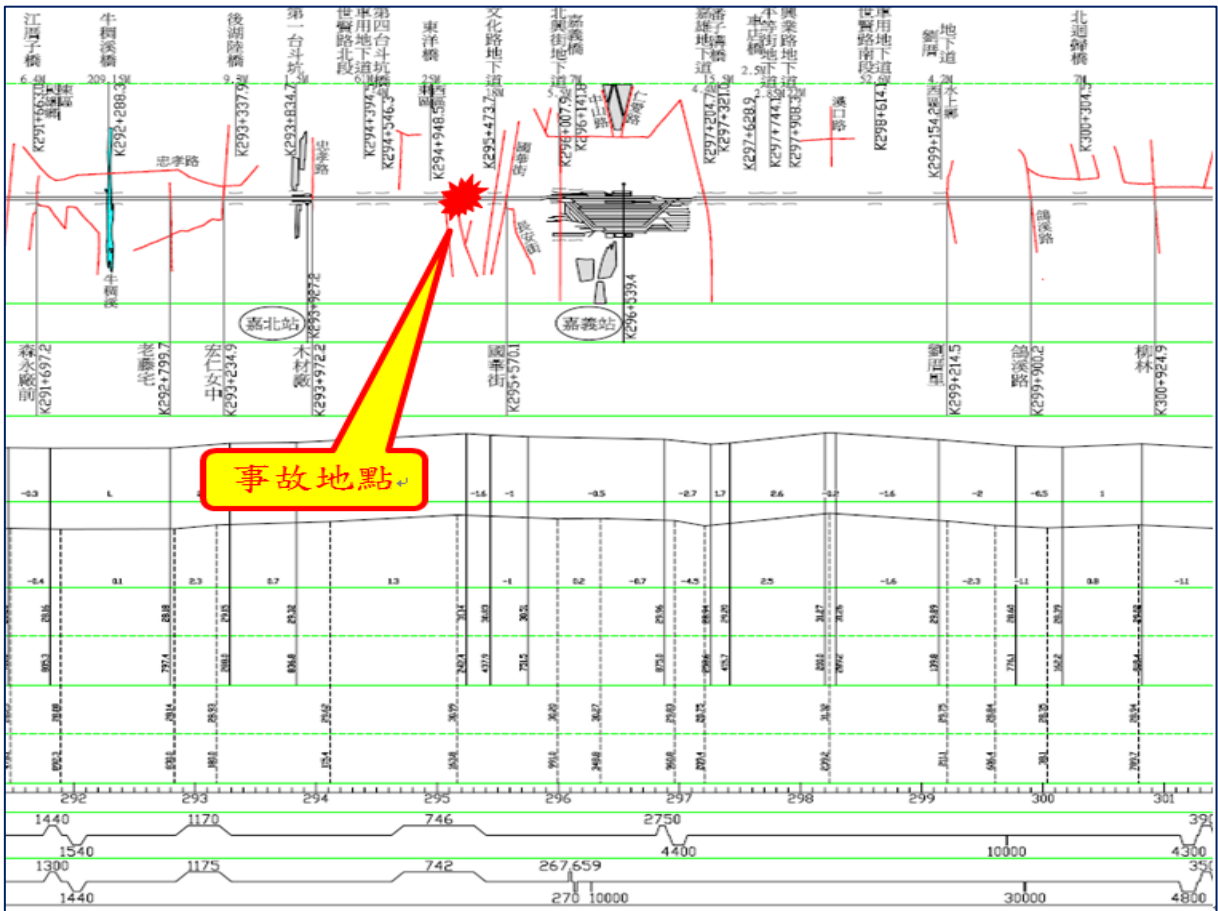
江厝子橋
6.4M
K291+663.0

牛稠溪橋
209.15M
K292+288.3

後湖陸橋
9.3M
K293+337.9

第一台斗坑
1.5M
K293+834.7

第四台斗坑橋
車用地下道
世賢路北段
6.0M
K294+394.5
K294+546.3

東洋橋
2.5M
K294+948.5

文化路地下道
18M
K295+473.7

北興街地下道
5.2
K296+007.9

嘉義橋
7M
K296+141.8

忠孝路

中山路

共和路

嘉義站
K296+539.4

嘉北站
K293+927.6

國華街

長榮街

興業地下道
4.0
K297+204.7

新興陸橋
K297+321.0

車店橋
15.5M
K297+628.9

本竹地下道
2.5M
K297+744.1

興業路地下道
2.52M
K297+908.5

溪口路

世賢路南段
車用地下道
52.6M
K298+614.5

劉厝地下道
4.2M
K299+154.2

北迴歸橋
7M
K300+403.5

鹿溪路

牛稠溪

森永廠前
K291+697.2

北港路
K292+799.7

宏仁女中
K293+234.9

木材廠
K293+972.2

國華街
K295+570.1

劉厝里
K299+214.5

鹿溪路
K299+900.2

柳林
K300+924.9

事故地點

-0.3
L
-1.6
-1
-0.5
-2.7
1.7
2.6
-0.2
-1.6
-2
-6.5
1

-0.4
0.1
2.3
0.7
1.3
-1
0.2
-0.7
-4.5
2.5
-1.6
-2.3
-1.1
0.8
-1.1

292
293
294
295
296
297
298
299
300
301

1440
1170
746
2750
39
1540
4400
10000
4300

1300
1175
742
267.659
35
1440
270
10000
30000
4800